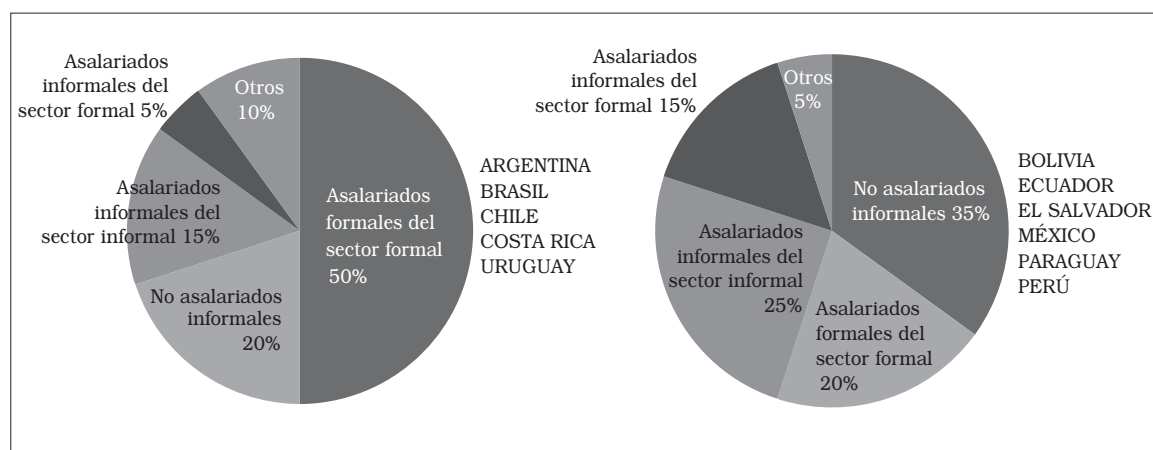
Asalariados informales del sector formal 5%

Otros 10%

Asalariados informales del sector informal 15%

Asalariados formales del sector formal 50%

No asalariados informales 20%

ARGENTINA
BRASIL
CHILE
COSTA RICA
URUGUAY

Asalariados informales del sector formal 15%

Otros 5%

No asalariados informales 35%

Asalariados informales del sector informal 25%

Asalariados formales del sector formal 20%

BOLIVIA
ECUADOR
EL SALVADOR
MÉXICO
PARAGUAY
PERÚ